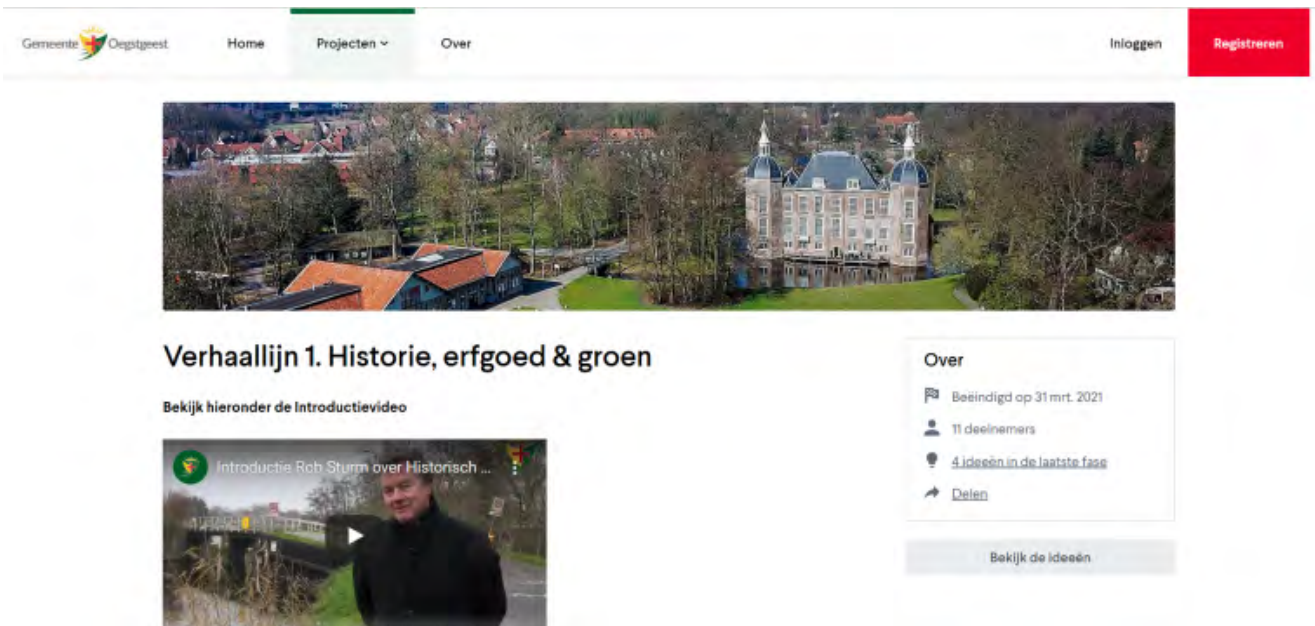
Gemeente Oegstgeest Home Projecten Over Inloggen Registreren

Verhaallijn 1. Historie, erfgoed & groen

Bekijk hieronder de Introductievideo

Introductie Rob Sturm over Historisch ...

Over

Beëindigd op 31 mrt. 2021

11 deelnemers

4 ideeën in de laatste fase

Delen

Bekijk de ideeën